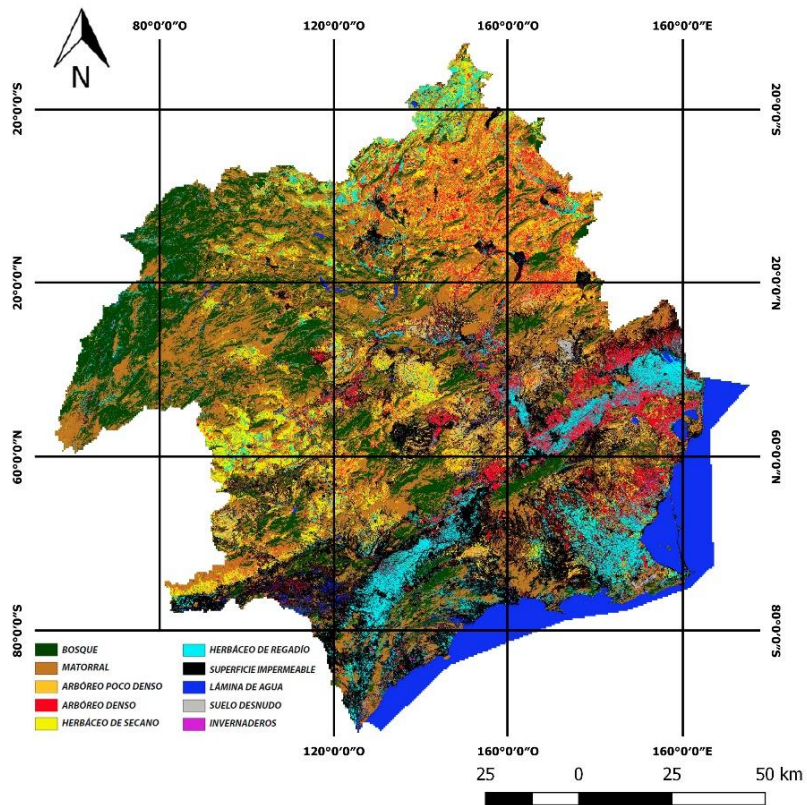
N

80°0'0"O
120°0'0"O
160°0'0"O
160°0'0"E

20°0'0"S
20°0'0"N
60°0'0"N
80°0'0"S

20°0'0"S
20°0'0"N
60°0'0"N
80°0'0"S

BOSQUE
MATORRAL
ARBÓREO POCO DENSO
ARBÓREO DENSO
HERBÁCEO DE SECANO
HERBÁCEO DE REGADÍO
SUPERFICIE IMPERMEABLE
LÁMINA DE AGUA
SUELO DESNUDO
INVERNADEROS

120°0'0"O
160°0'0"O
160°0'0"E

25 0 25 50 km